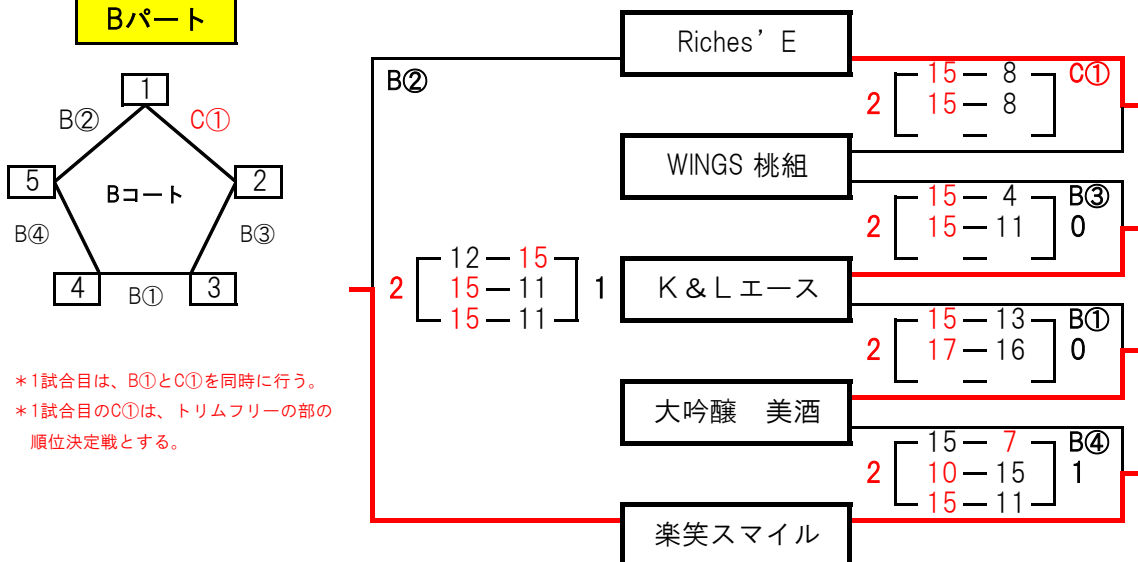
Bパート

1
B②
C①
5
Bコート
2
B④
B③
4
B①
3

＊1試合目は、B①とC①を同時に行う。
＊1試合目のC①は、トリムフリーの部の順位決定戦とする。

Riches’E

B②

15 — 8
2
15 — 8
C①

WINGS 桃組

15 — 4
2
15 — 11
B③
0

12 — 15
2
15 — 11
15 — 11
1

K＆Lエース

15 — 13
2
17 — 16
B①
0

大吟醸　美酒

15 — 7
2
10 — 15
15 — 11
B④
1

楽笑スマイル